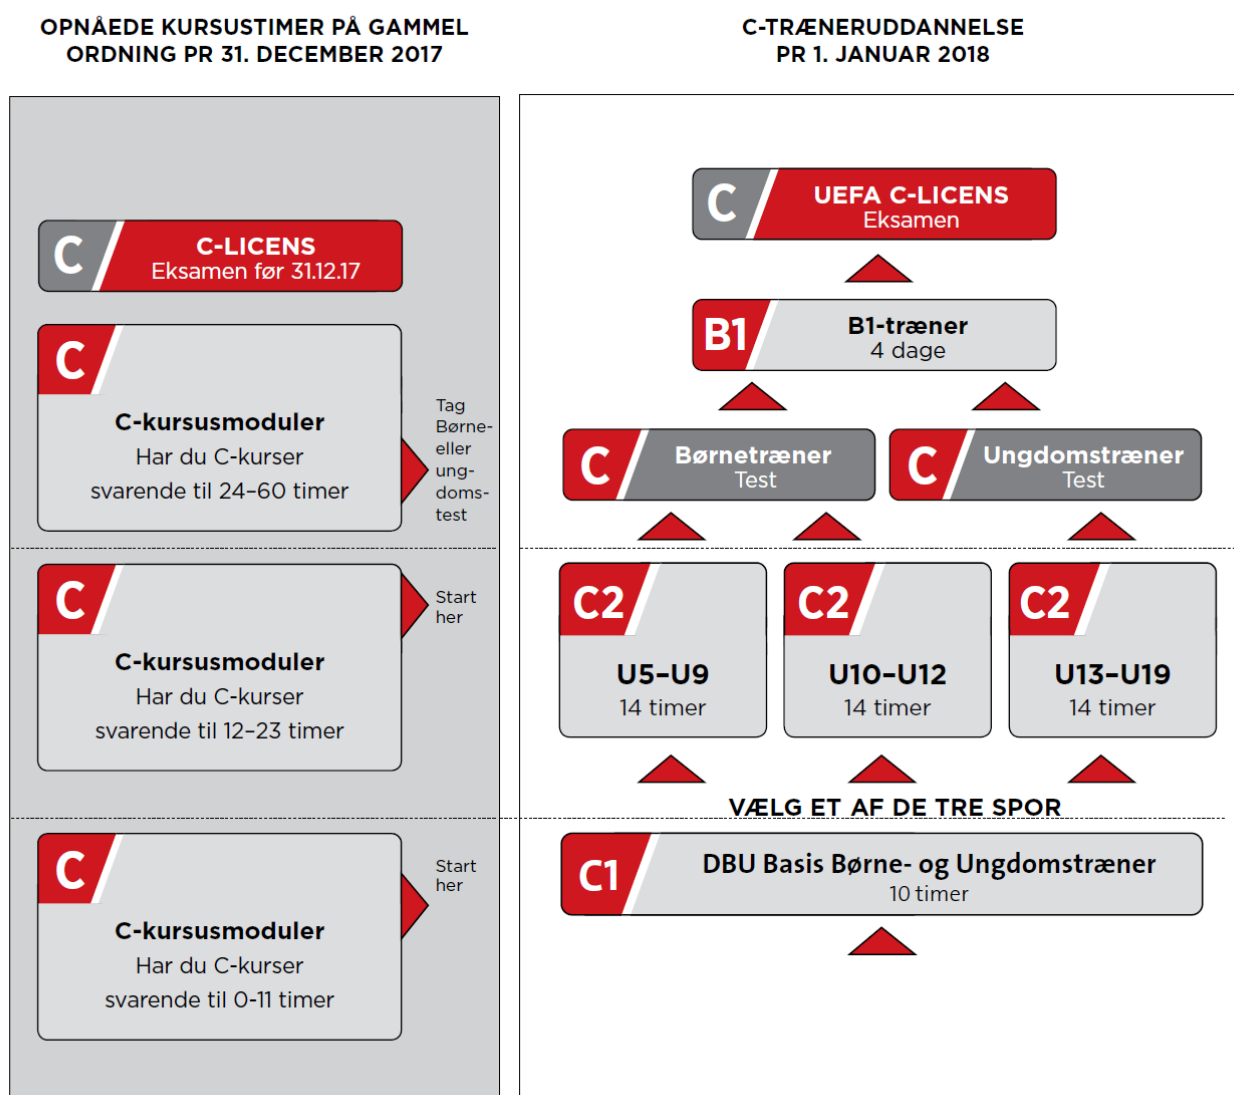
OPNÅEDE KURSUSTIMER PÅ GAMMEL ORDNING PR 31. DECEMBER 2017

C C-LICENS Eksamen før 31.12.17

C C-kursusmoduler Har du C-kurser svarende til 24-60 timer

Tag Børne- eller ungdomstest

C C-kursusmoduler Har du C-kurser svarende til 12-23 timer

Start her

C C-kursusmoduler Har du C-kurser svarende til 0-11 timer

Start her

C-TRÆNERUDDANNELSE PR 1. JANUAR 2018

C UEFA C-LICENS Eksamen

B1 B1-træner 4 dage

C Børnetræner Test

C Ungdomstræner Test

C2 U5-U9 14 timer

C2 U10-U12 14 timer

C2 U13-U19 14 timer

VÆLG ET AF DE TRE SPOR

C1 DBU Basis Børne- og Ungdomstræner 10 timer